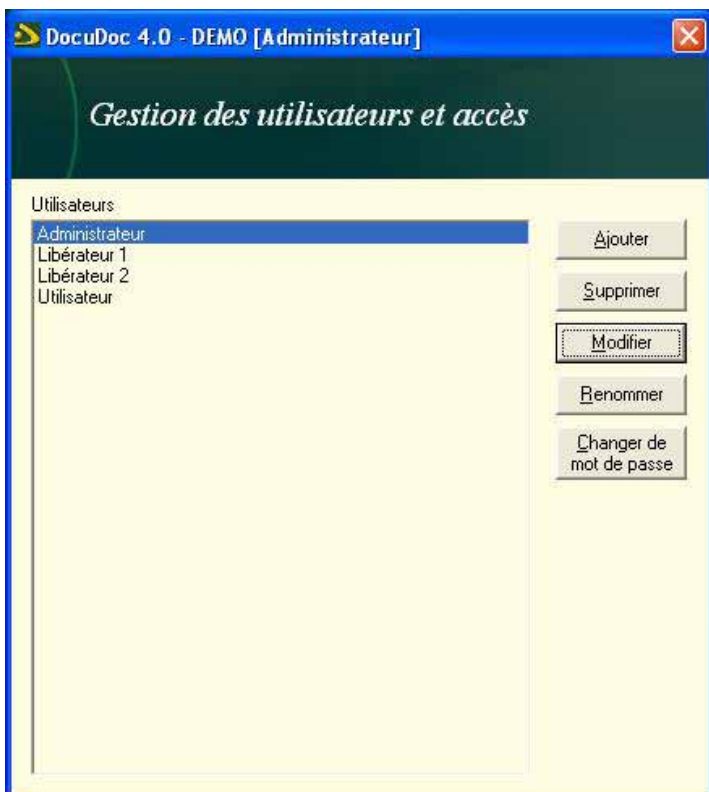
DocuDoc 4.0 - DEMO [Administrateur]

Gestion des utilisateurs et accès

Utilisateurs

Administrateur
Libérateur 1
Libérateur 2
Utilisateur

Ajouter

Supprimer

Modifier

Renommer

Changer de mot de passe